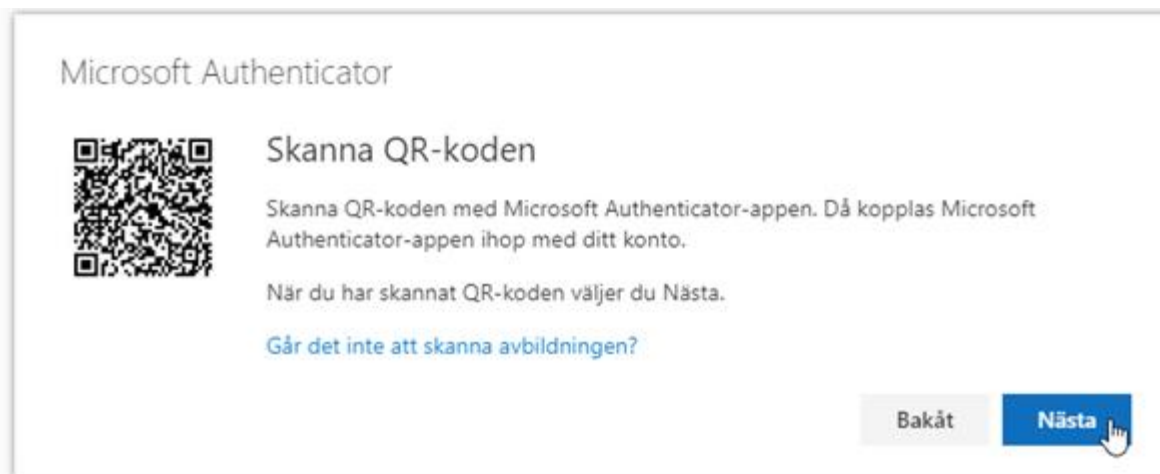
Microsoft Authenticator

Skanna QR-koden

Skanna QR-koden med Microsoft Authenticator-appen. Då kopplas Microsoft Authenticator-appen ihop med ditt konto.

När du har skannat QR-koden väljer du Nästa.

Går det inte att skanna avbildningen?

Bakåt

Nästa